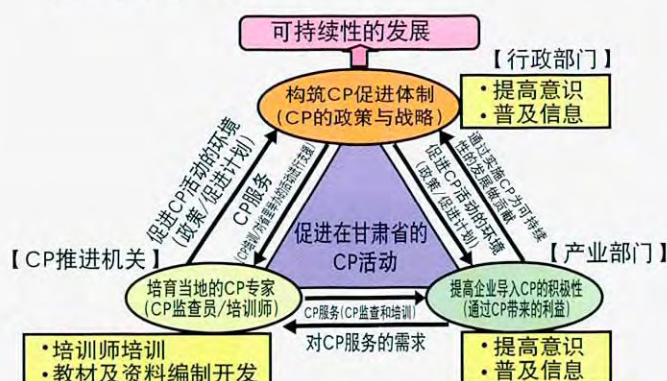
可持续性的发展

【行政部门】
・提高意识
・普及信息

构筑CP促进体制
(CP的政策与战略)

促进CP活动的环境
(政策/促进计划)

CP服务
(CP监督员/培训师培训与派遣)

通过实施CP为可持续性的发展做贡献

促进CP活动的环境
(政策/促进计划)

促进在甘肃省的CP活动

【CP推进机关】
培育当地的CP专家
(CP监查员/培训师)

【产业部门】
提高企业导入CP的积极性
(通过CP带来的利益)

CP服务(CP监查和培训)

对CP服务的需求

・培训师培训
・教材及资料编制开发

・提高意识
・普及信息